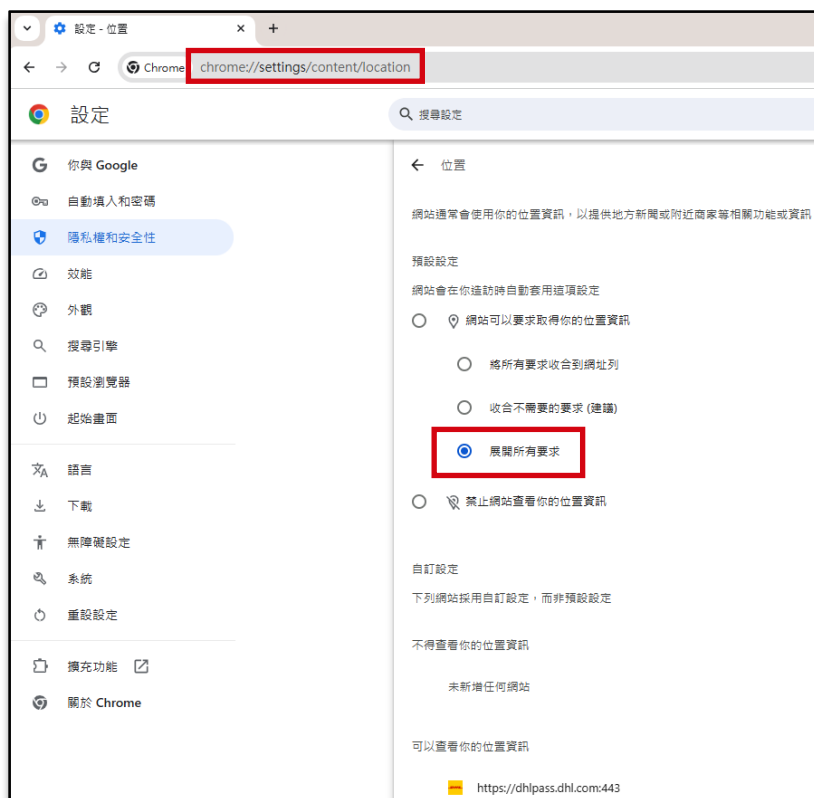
設定 - 位置
+
Chrome chrome://settings/content/location

設定
搜尋設定

你與 Google
自動填入和密碼
隱私權和安全性
效能
外觀
搜尋引擎
預設瀏覽器
起始畫面
語言
下載
無障礙設定
系統
重設設定
擴充功能
關於 Chrome

位置
網站通常會使用你的位置資訊，以提供地方新聞或附近商家等相關功能或資訊
預設設定
網站會在你造訪時自動套用這項設定
網站可以要求取得你的位置資訊
將所有要求收合到網址列
收合不需要的要求 (建議)
展開所有要求
禁止網站查看你的位置資訊
自訂設定
下列網站採用自訂設定，而非預設設定
不得查看你的位置資訊
未新增任何網站
可以查看你的位置資訊
https://dhlpass.dhl.com:443